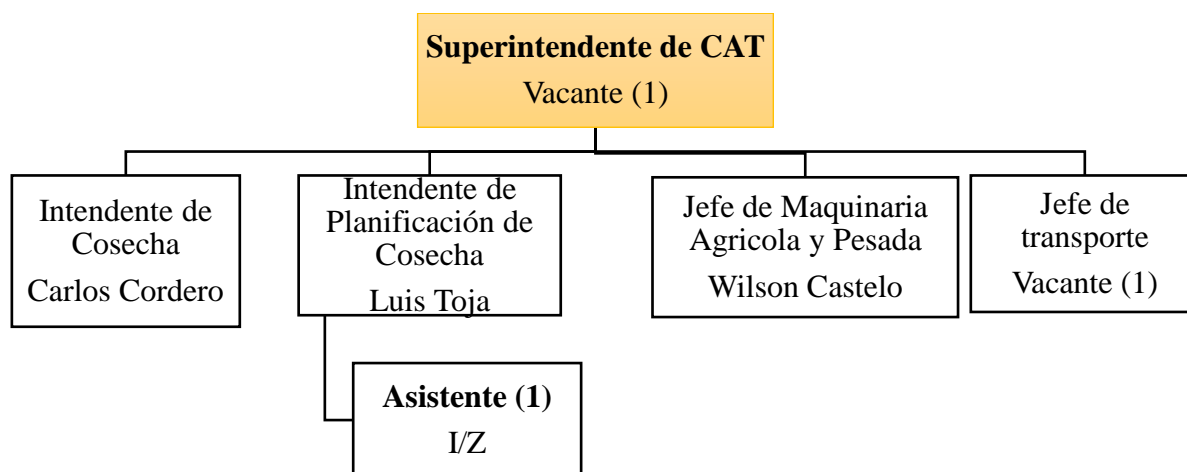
Superintendente de CAT
Vacante (1)

Intendente de Cosecha
Carlos Cordero

Intendente de Planificación de Cosecha
Luis Toja

Jefe de Maquinaria Agricola y Pesada
Wilson Castelo

Jefe de transporte
Vacante (1)

Asistente (1)
I/Z